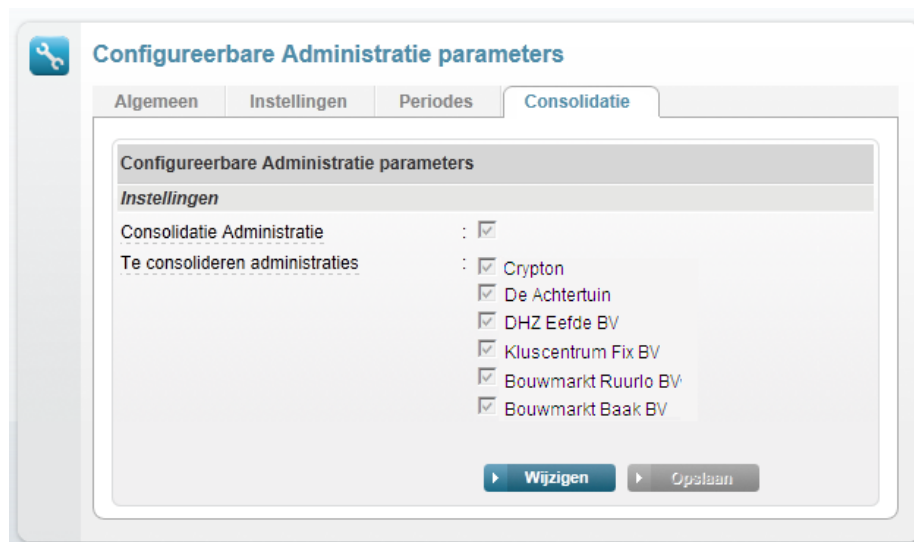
Configureerbare Administratie parameters

Algemeen | Instellingen | Periodes | Consolidatie

Configureerbare Administratie parameters

Instellingen

Consolidatie Administratie :

Te consolideren administraties :

Crypton
De Achtertuin
DHZ Eefde BV
Kluscentrum Fix BV
Bouwmarkt Ruurlo BV
Bouwmarkt Baak BV

Wijzigen
Opslaan